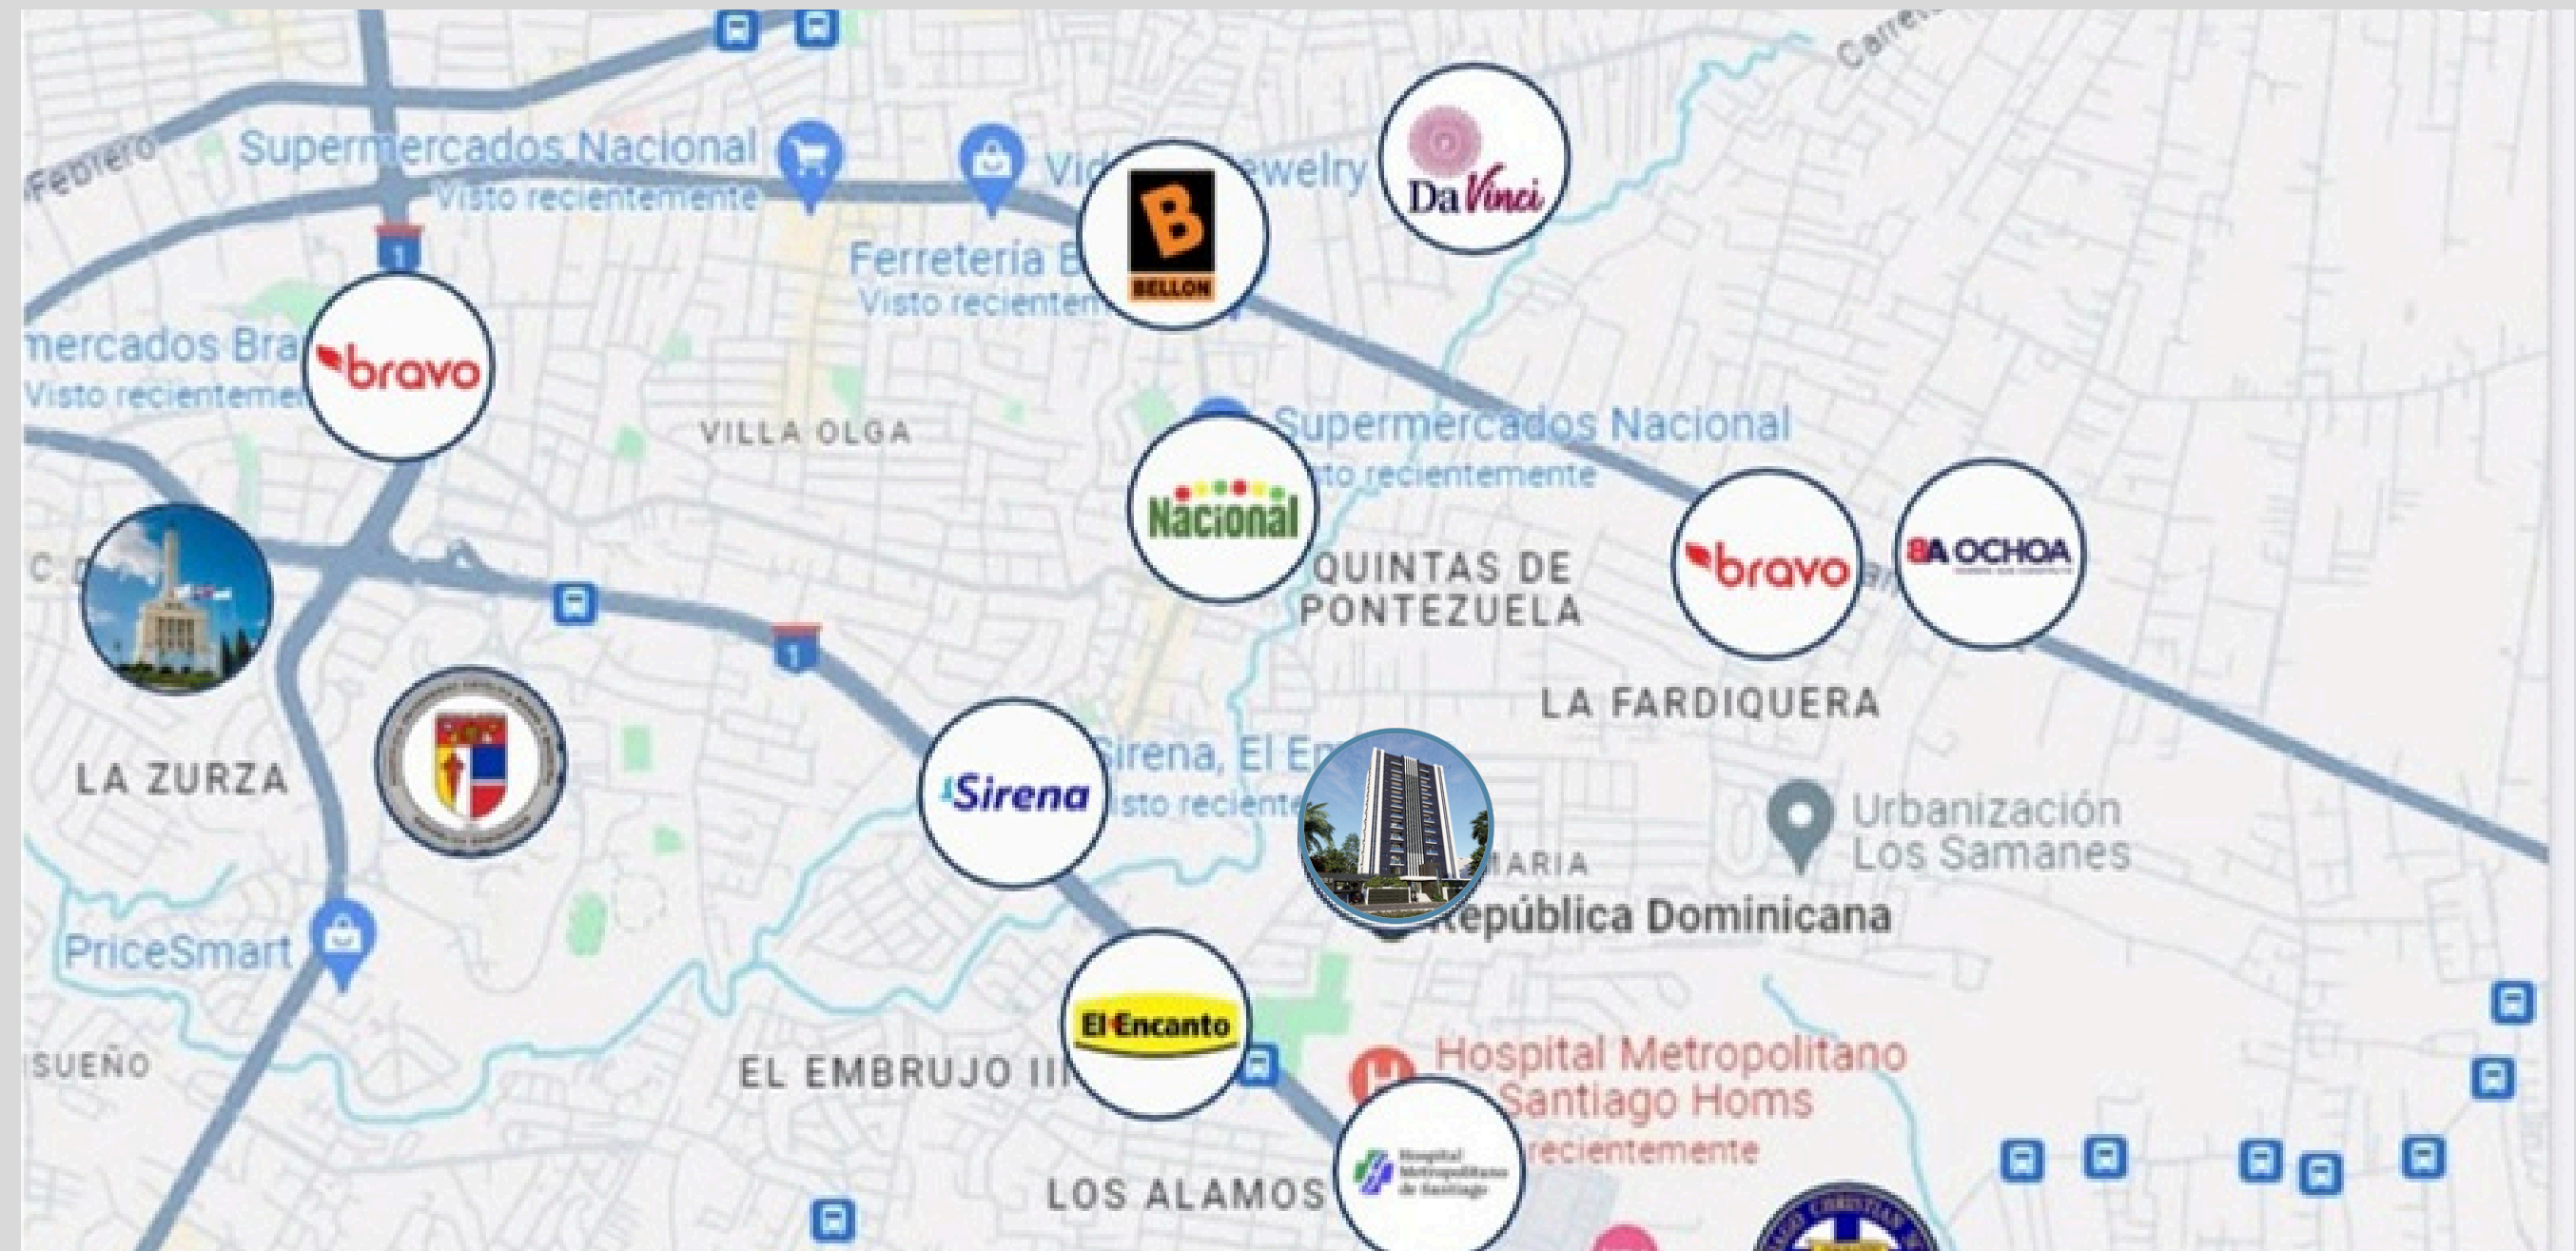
Febrero
Carret
Supermercados Nacional
Visto recientemente
Vid ewelry
Da Vinci
B
BELLON
Ferretería B
Visto reciente
1
mercados Bra
Visto reciente
bravo
VILLA OLGA
Supermercados Nacional
sto recientemente
Nacional
QUINTAS DE PONTEZUELA
bravo
8A OCHOA
1
LA FARDIQUERA
LA ZURZA
Sirena
Sirena, El Em
isto recient
Urbanización Los Samanes
MARIA
República Dominicana
PriceSmart
El Encanto
SUEÑO
EL EMBRUJO III
Hospital Metropolitano Santiago Homs
recientemente
LOS ALAMOS
Hospital Metropolitano de Santiago